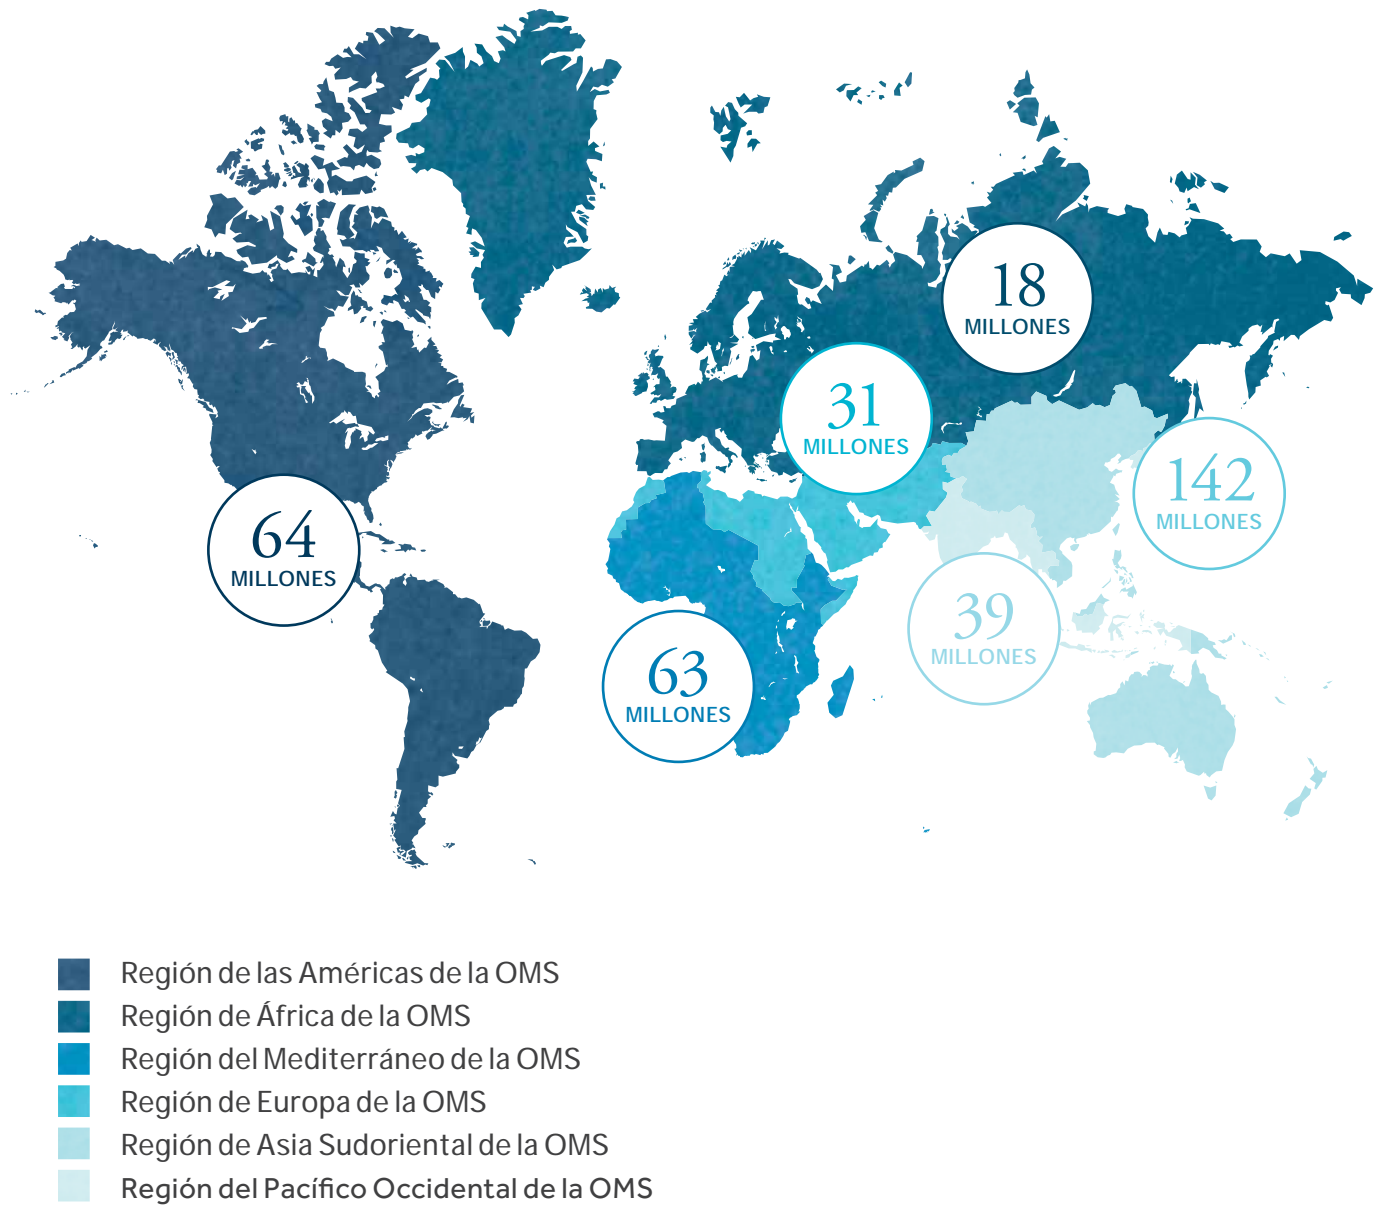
18
MILLONES

31
MILLONES

142
MILLONES

64
MILLONES

39
MILLONES

63
MILLONES

Región de las Américas de la OMS
Región de África de la OMS
Región del Mediterráneo de la OMS
Región de Europa de la OMS
Región de Asia Sudoriental de la OMS
Región del Pacífico Occidental de la OMS